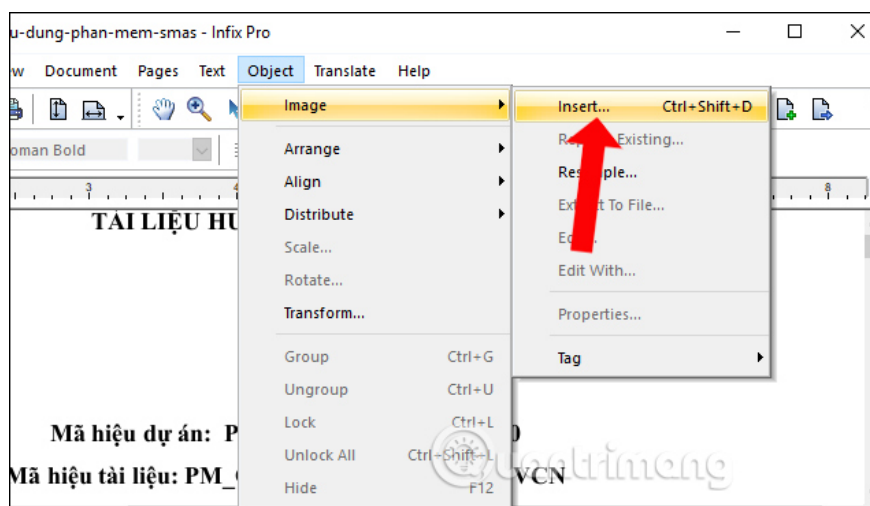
u-dung-phan-mem-smas - Infix Pro

w Document Pages Text Object Translate Help

oman Bold

3 4 8

TÀI LIỆU HU

Image
Arrange
Align
Distribute
Scale...
Rotate...
Transform...
Group Ctrl+G
Ungroup Ctrl+U
Lock Ctrl+L
Unlock All Ctrl+Shift+L
Hide F12

Insert... Ctrl+Shift+D
Re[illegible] Existing...
Res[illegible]ple...
Ext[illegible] To File...
Ed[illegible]
Edit With...
Properties...
Tag

Mã hiệu dự án: P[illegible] 0

Mã hiệu tài liệu: PM_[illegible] VCN

Quantrimang